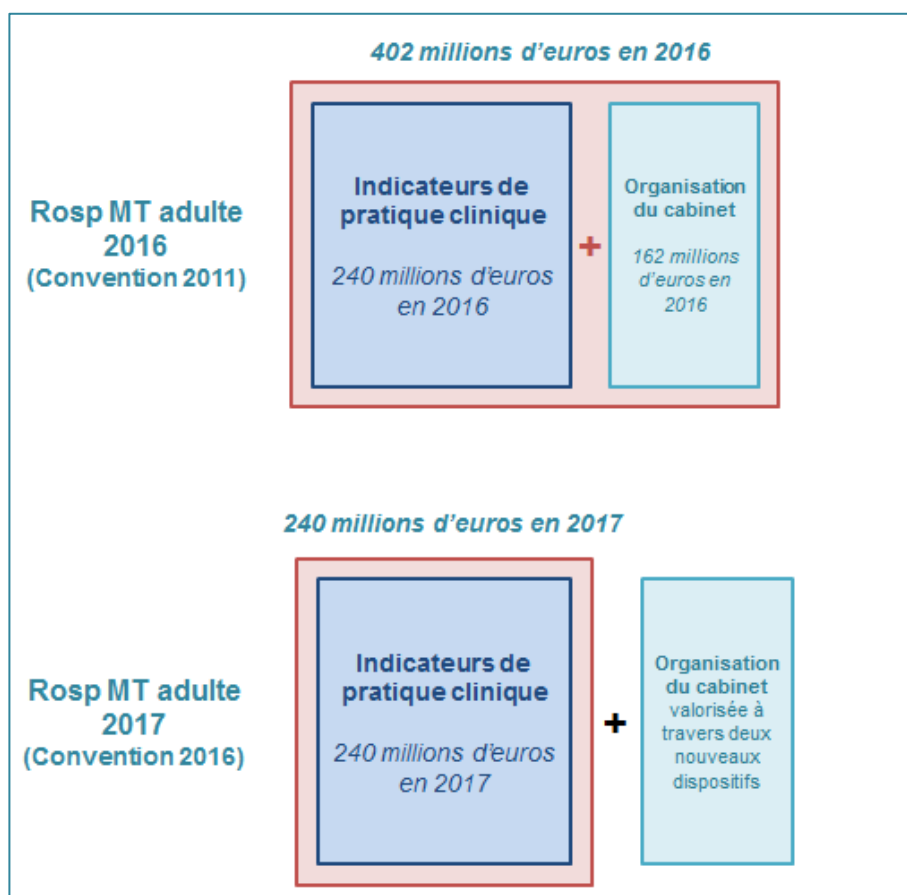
402 millions d'euros en 2016

Rosp MT adulte 2016 (Convention 2011)

Indicateurs de pratique clinique

240 millions d'euros en 2016

+

Organisation du cabinet

162 millions d'euros en 2016

240 millions d'euros en 2017

Rosp MT adulte 2017 (Convention 2016)

Indicateurs de pratique clinique

240 millions d'euros en 2017

+

Organisation du cabinet valorisée à travers deux nouveaux dispositifs